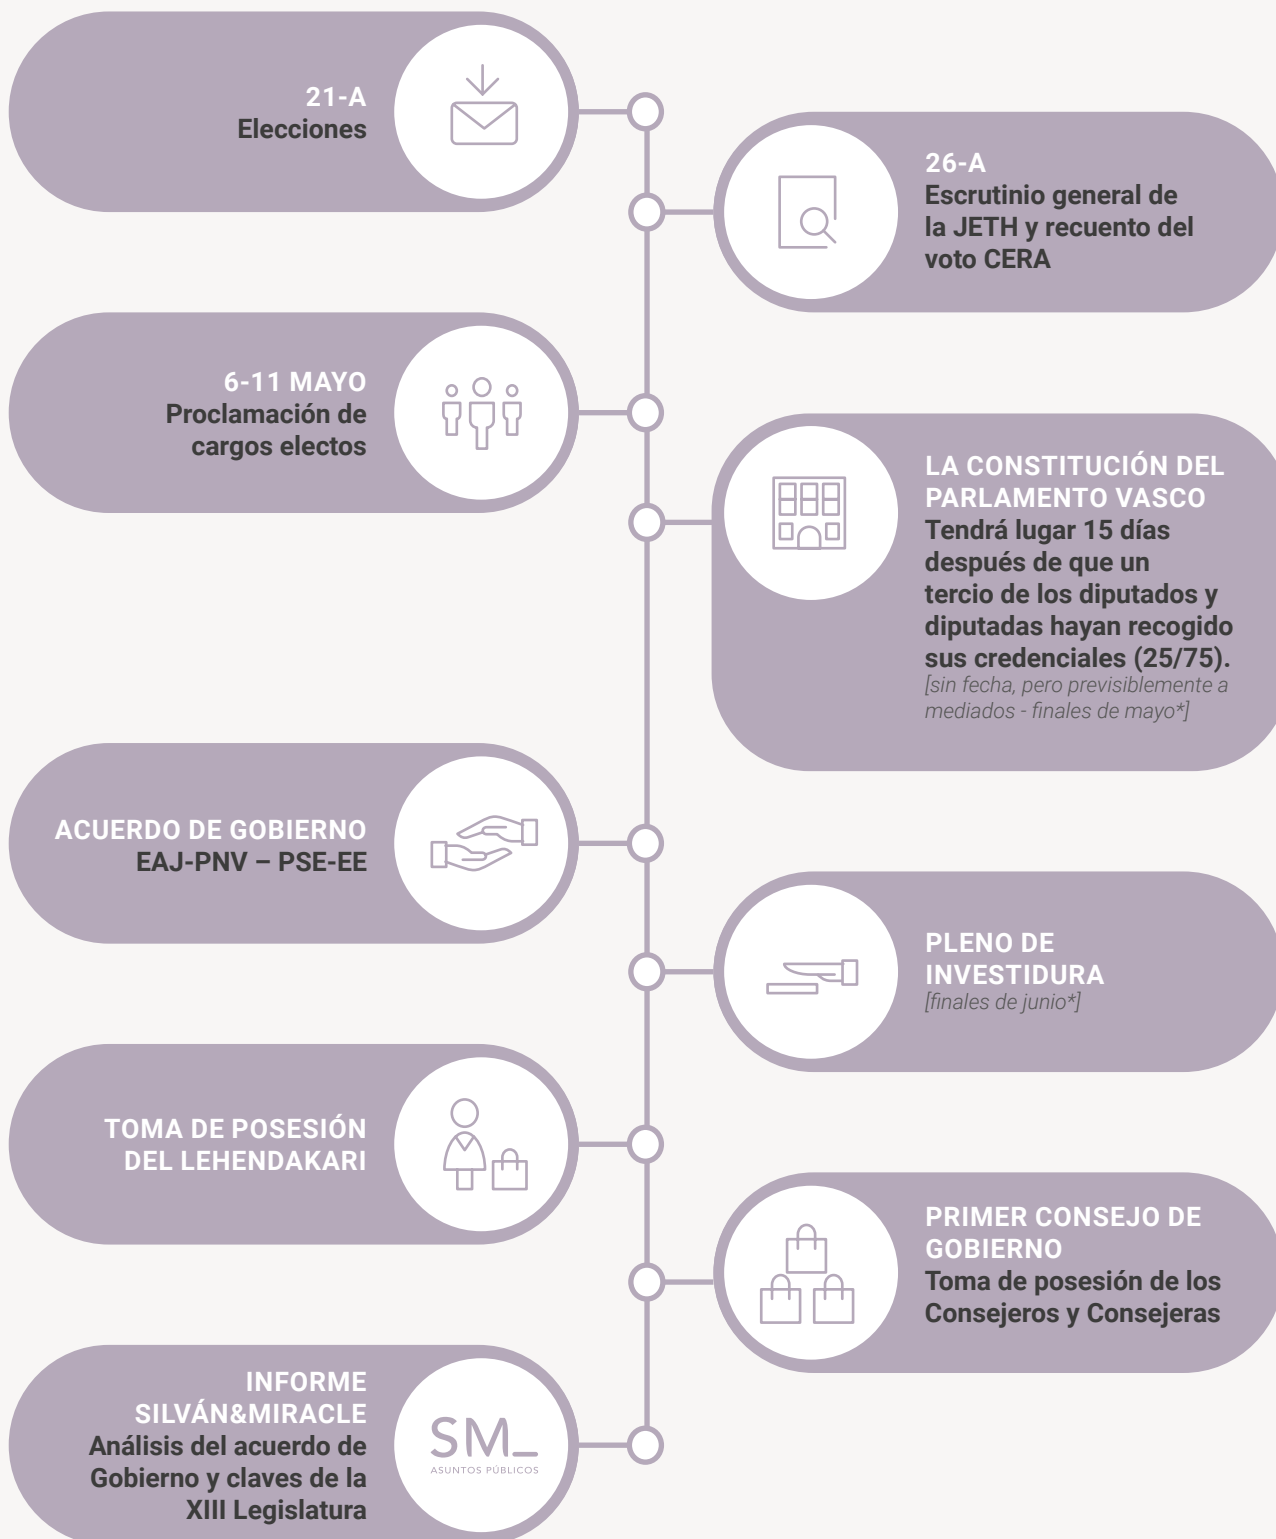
21-A
Elecciones

26-A
Escrutinio general de la JETH y recuento del voto CERA

6-11 MAYO
Proclamación de cargos electos

LA CONSTITUCIÓN DEL PARLAMENTO VASCO
Tendrá lugar 15 días después de que un tercio de los diputados y diputadas hayan recogido sus credenciales (25/75).
[sin fecha, pero previsiblemente a mediados - finales de mayo*]

ACUERDO DE GOBIERNO
EAJ-PNV – PSE-EE

PLENO DE INVESTIDURA
[finales de junio*]

TOMA DE POSESIÓN DEL LEHENDAKARI

PRIMER CONSEJO DE GOBIERNO
Toma de posesión de los Consejeros y Consejeras

INFORME SILVÁN&MIRACLE
Análisis del acuerdo de Gobierno y claves de la XIII Legislatura

SM_
ASUNTOS PÚBLICOS